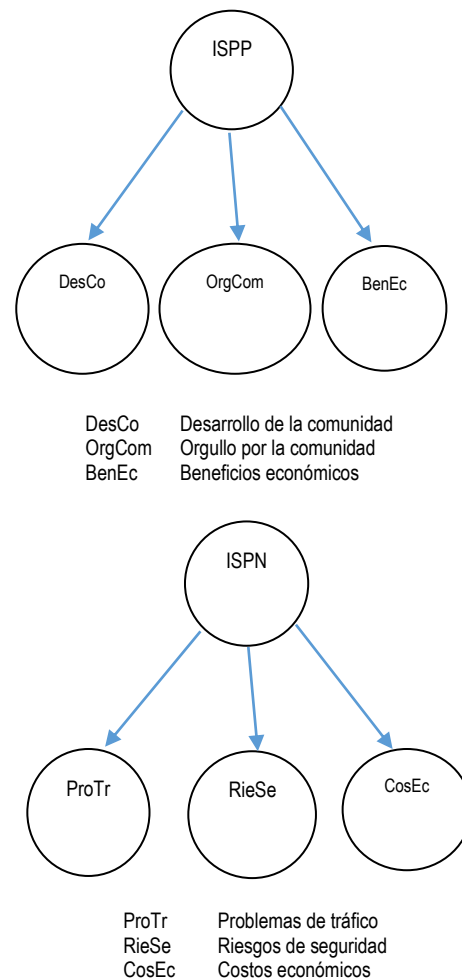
ISPP

DesCo

OrgCom

BenEc

DesCo Desarrollo de la comunidad
OrgCom Orgullo por la comunidad
BenEc Beneficios económicos

ISPN

ProTr

RieSe

CosEc

ProTr Problemas de tráfico
RieSe Riesgos de seguridad
CosEc Costos económicos